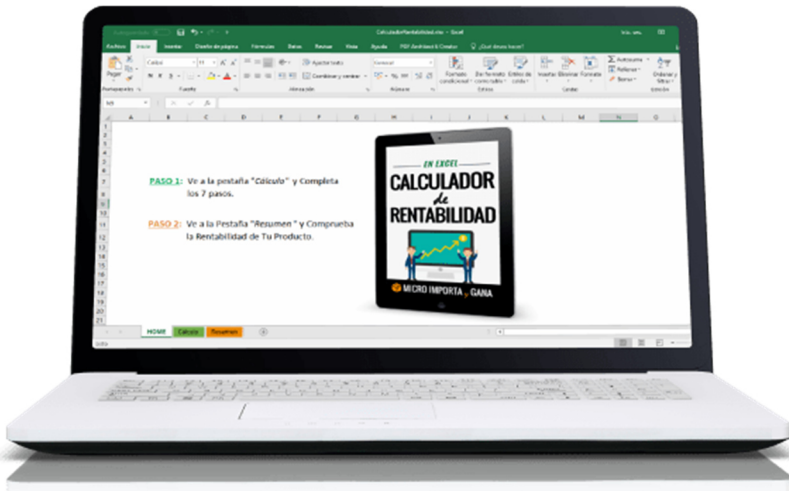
CalculadorRentabilidad.xlsx - Excel

Archivo Inicio Insertar Diseño de página Fórmulas Datos Revisar Vista Ayuda PDF Architect 6 Creator ¿Qué desea hacer?

Pegar Calibri 11 Ajustar texto General Combinar y centrar Formato condicional Dar formato como tabla Estilos de celda Insertar Eliminar Formato Autosuma Rellenar Borrar Ordenar y filtrar

Portapapeles Fuente Alineación Número Estilos Celdas Edición

M5

A B C D E F G H I J K L M N O

PASO 1: Ve a la pestaña "Calculo" y Completa los 7 pasos.

PASO 2: Ve a la Pestaña "Resumen" y Comprueba la Rentabilidad de Tu Producto.

EN EXCEL
CALCULADOR
de
RENTABILIDAD
MICRO IMPORTA y GANA

HOME Calculo Resumen

Listo